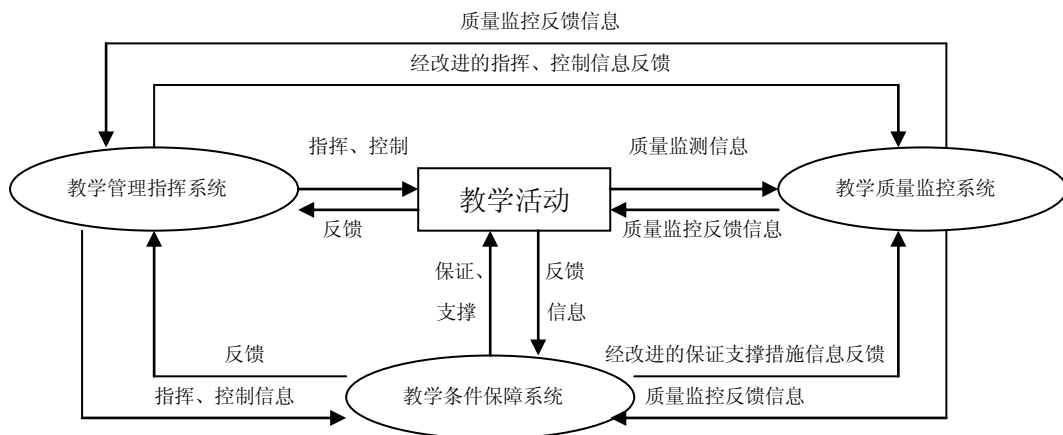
质量监控反馈信息

经改进的指挥、控制信息反馈

指挥、控制

质量监测信息

教学管理指挥系统

教学活动

教学质量监控系统

反馈

质量监控反馈信息

保证、

支撑

反馈

信息

反馈

经改进的保证支撑措施信息反馈

指挥、控制信息

教学条件保障系统

质量监控反馈信息